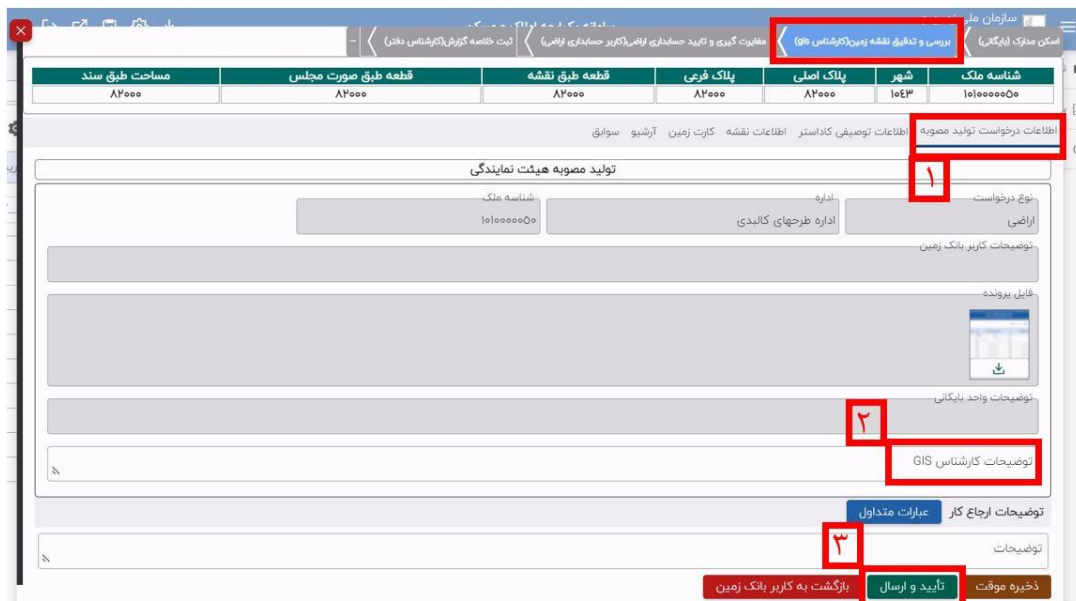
سازمان ملی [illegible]

اسکن مدارک (بایگانی) | بررسی و تدقیق نقشه زمین(کارشناس gis) | مغایرت گیری و تایید حسابداری اراضی(کاربر حسابداری اراضی) | ثبت خلاصه گزارش(کارشناس دفتر) | ...

| شناسه ملک | شهر | پلاک اصلی | پلاک فرعی | قطعه طبق نقشه | قطعه طبق صورت مجلس | مساحت طبق سند |
|---|---|---|---|---|---|---|
| ۱۰۱۰۰۰۰۰۰۵۰ | ۱۰۴۳ | ۸۲۰۰۰ | ۸۲۰۰۰ | ۸۲۰۰۰ | ۸۲۰۰۰ | ۸۲۰۰۰ |

اطلاعات درخواست تولید مصوبه | اطلاعات توصیفی کاداستر | اطلاعات نقشه | کارت زمین | آرشیو | سوابق

تولید مصوبه هیئت نمایندگی

۱

نوع درخواست
اراضی

اداره
اداره طرحهای کالبدی

شناسه ملک
۱۰۱۰۰۰۰۰۰۵۰

توضیحات کاربر بانک زمین

فایل پرونده

توضیحات واحد بایگانی

۲

توضیحات کارشناس GIS

توضیحات ارجاع کار
عبارات متداول

۳

توضیحات

ذخیره موقت | تأیید و ارسال | بازگشت به کاربر بانک زمین